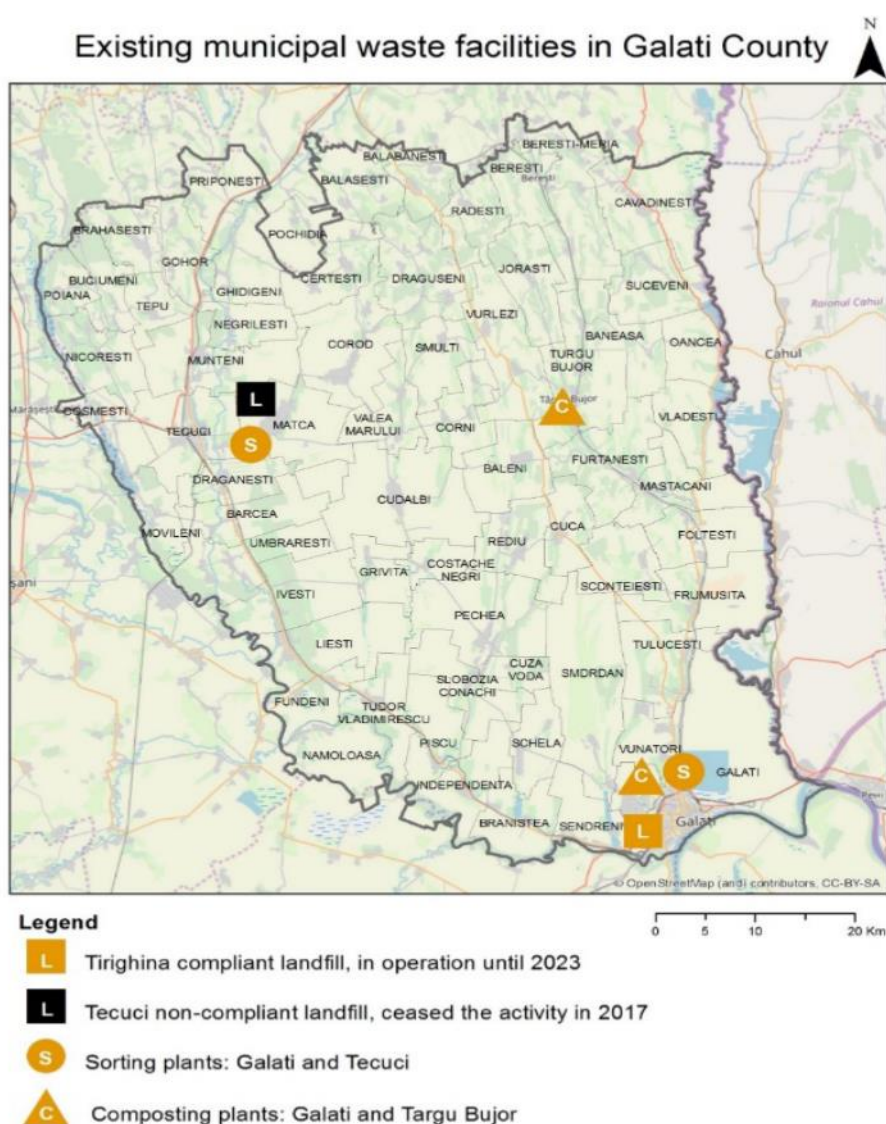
Existing municipal waste facilities in Galati County

N

BALABANESTI
BERESTI-MERIA
BERESTI
Beresti
PRIPONESTI
BALASESTI
CAVADINESTI
RADESTI
BRAHASESTI
POCHIDIA
GOHOR
JORASTI
BUCIUMENI
CERTESTI
DRAGUSENI
SUCEVENI
POIANA
TEPU
GHIDIGENI
Raionul Cahul
VURLEZI
NEGRILESTI
BANEASA
OANCEA
COROD
SMULTI
TURGU BUJOR
Cahul
NICORESTI
MUNTENI
Targu Bujor
Marasesti
COSMESTI
L
MATCA
C
VLADESTI
VALEA MARULUI
TECUCI
S
CORNI
BALENI
FURTANESTI
DRAGANESTI
MASTACANI
CUDALBI
BARCEA
CUCA
MOVILENI
FOLTESTI
UMBRARESTI
REDIU
GRIVITA
COSTACHE NEGRI
sani
SCONTEIESTI
IVESTI
FRUMUSITA
PECHEA
LIESTI
TULUCESTI
CUZA VODA
SMRDAN
SLOBOZIA CONACHI
FUNDENI
TUDOR VLADIMIRESCU
PISCU
SCHELA
NAMOLOASA
VUNATORI
C
S
GALATI
INDEPENDENTA
BRANISTEA
SENDRENI
L
Galati
© OpenStreetMap (and) contributors, CC-BY-SA

Legend
0 5 10 20 Km
L Tirighina compliant landfill, in operation until 2023
L Tecuci non-compliant landfill, ceased the activity in 2017
S Sorting plants: Galati and Tecuci
C Composting plants: Galati and Targu Bujor